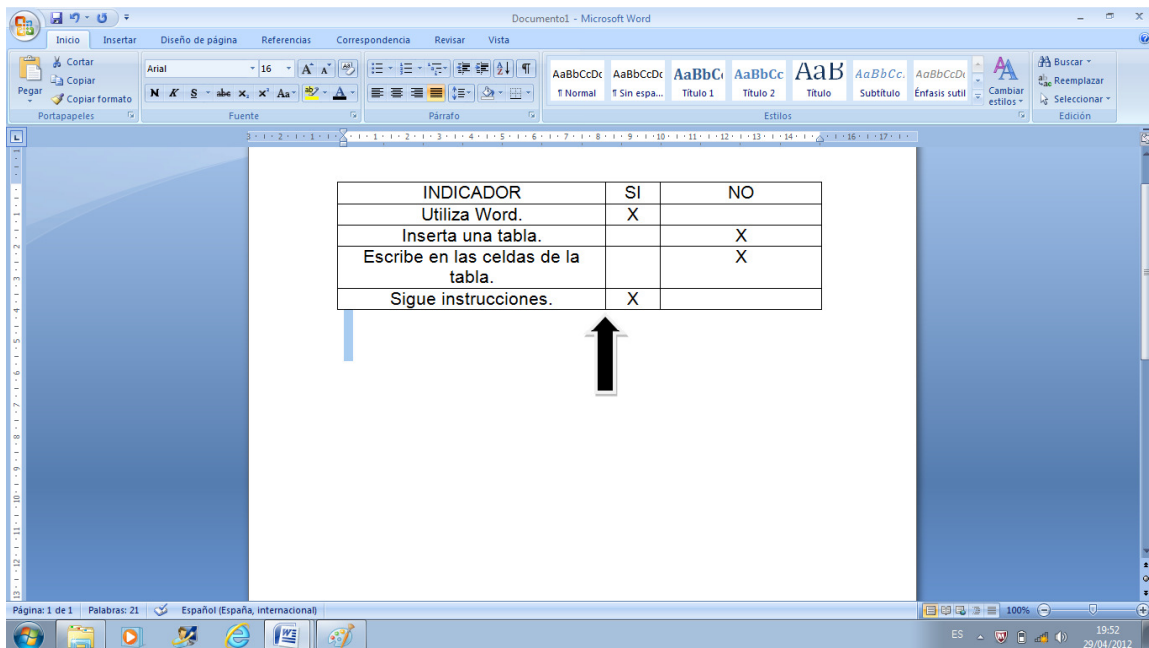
Documento1 - Microsoft Word

Inicio Insertar Diseño de página Referencias Correspondencia Revisar Vista

Cortar
Copiar
Pegar
Copiar formato
Portapapeles

Arial 16
N K S abe $x_2$ $x^2$ Aa
Fuente

Párrafo

AaBbCcDc ¶ Normal
AaBbCcDc ¶ Sin espa...
AaBbC Título 1
AaBbCc Título 2
AaB Título
AaBbCc. Subtítulo
AaBbCcDc Énfasis sutil
Cambiar estilos
Estilos

Buscar
Reemplazar
Seleccionar
Edición

| INDICADOR | SI | NO |
|---|---|---|
| Utiliza Word. | X | |
| Inserta una tabla. | | X |
| Escribe en las celdas de la tabla. | | X |
| Sigue instrucciones. | X | |

Página: 1 de 1 Palabras: 21 Español (España, internacional) 100%

ES 19:52 29/04/2012